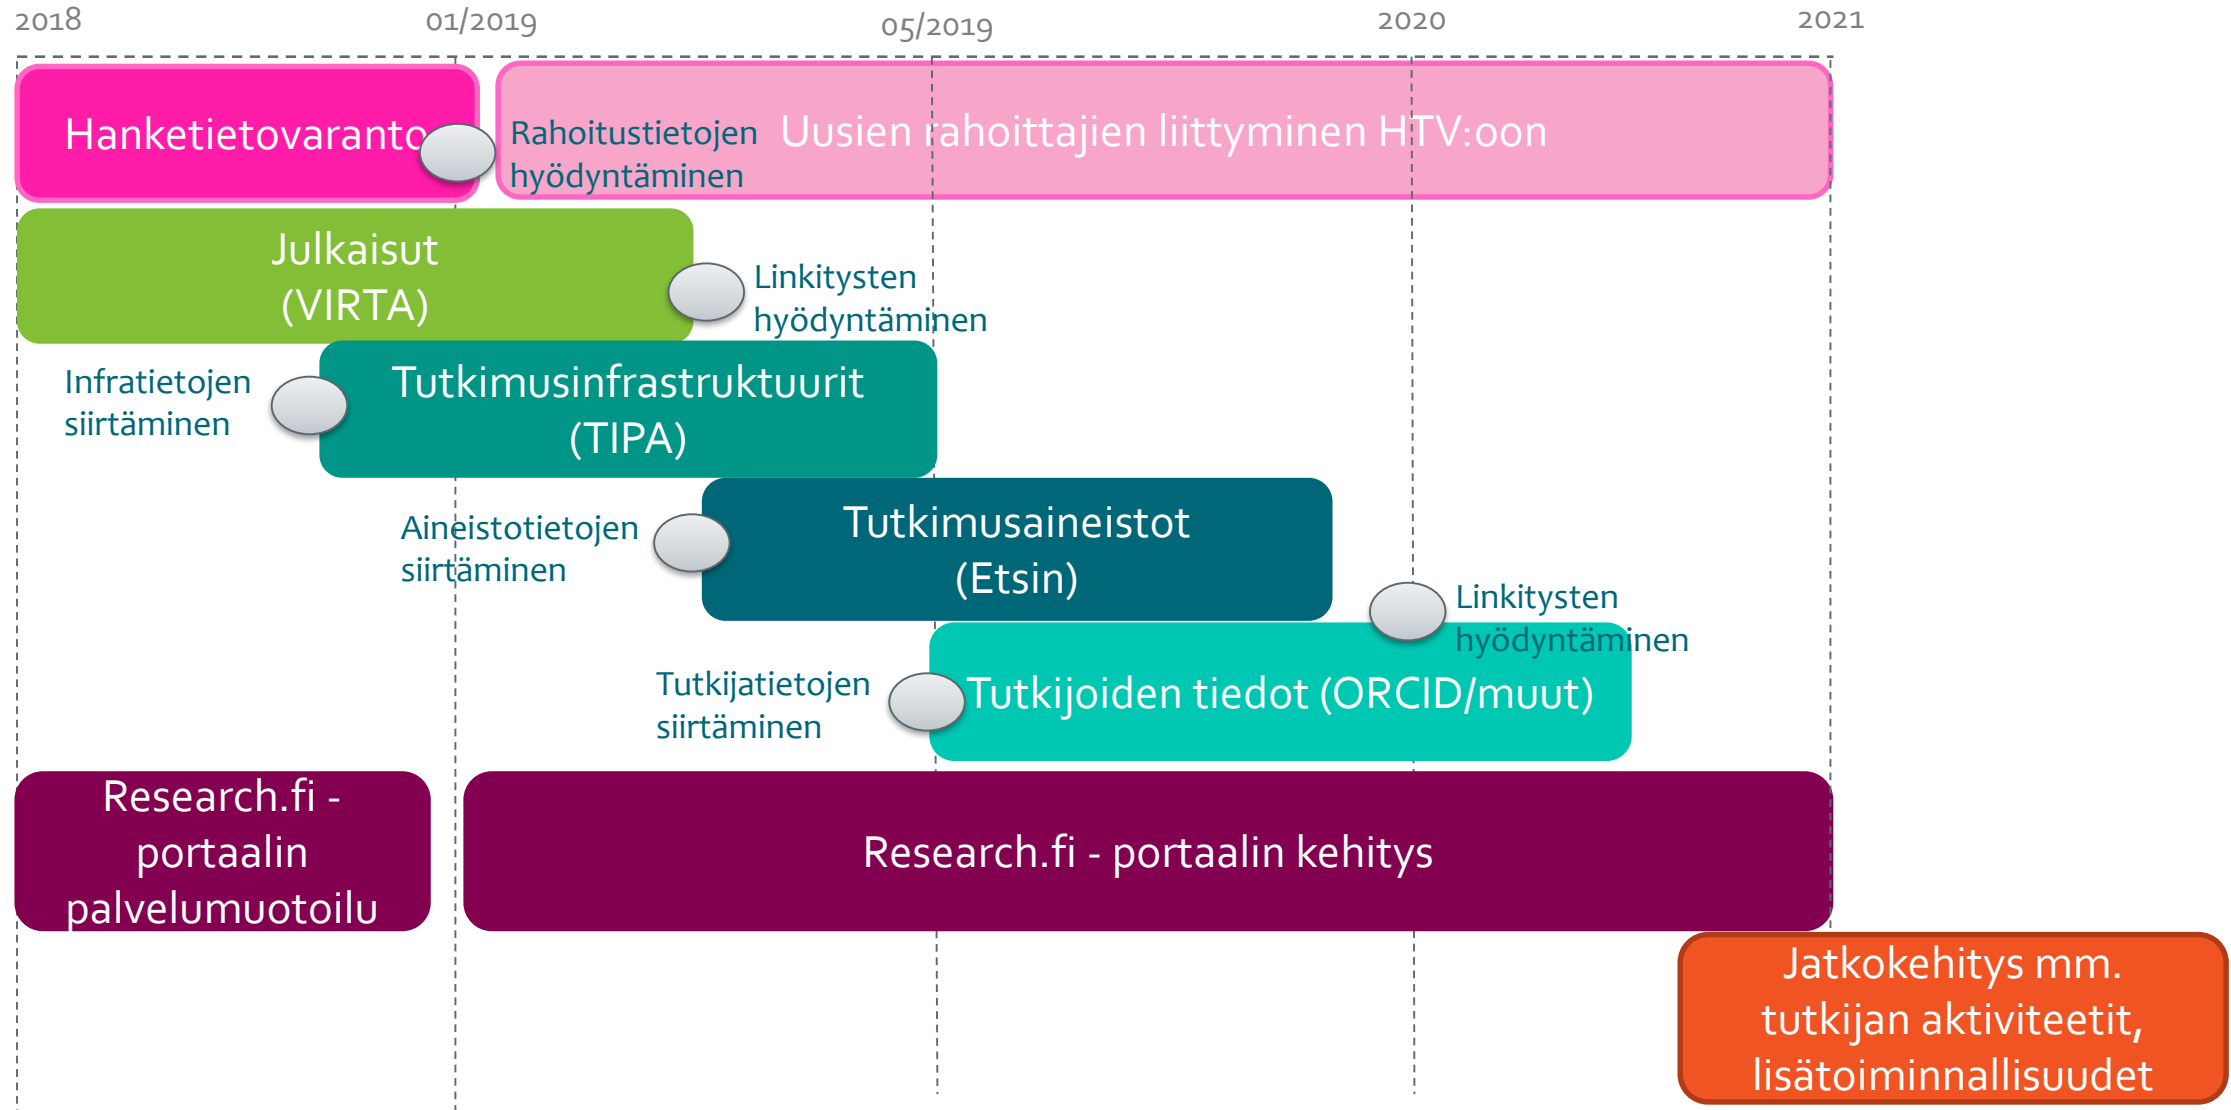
2018 01/2019 05/2019 2020 2021

Hanketietovaranto

Rahoitustietojen hyödyntäminen

Uusien rahoittajien liittyminen HTV:oon

Julkaisut (VIRTA)

Linkitysten hyödyntäminen

Infratietojen siirtäminen

Tutkimusinfrastruktuurit (TIPA)

Aineistotietojen siirtäminen

Tutkimusaineistot (Etsin)

Linkitysten hyödyntäminen

Tutkijatietojen siirtäminen

Tutkijoiden tiedot (ORCID/muut)

Research.fi - portaalin palvelumuotoilu

Research.fi - portaalin kehitys

Jatkokehitys mm. tutkijan aktiviteetit, lisätoiminnallisuudet